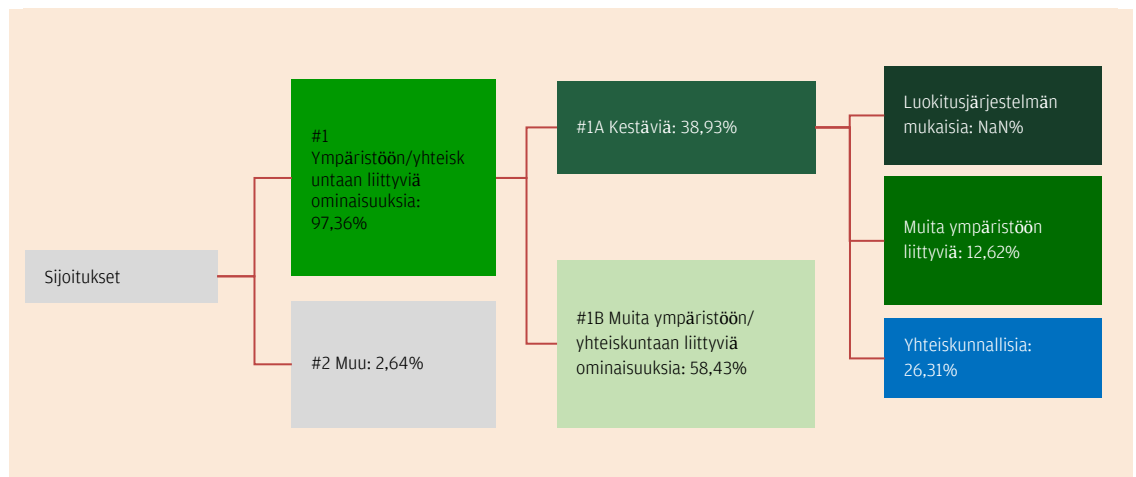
Sijoitukset

#1 Ympäristöön/yhteiskuntaan liittyviä ominaisuuksia: 97,36%

#2 Muu: 2,64%

#1A Kestäviä: 38,93%

#1B Muita ympäristöön/yhteiskuntaan liittyviä ominaisuuksia: 58,43%

Luokitusjärjestelmän mukaisia: NaN%

Muita ympäristöön liittyviä: 12,62%

Yhteiskunnallisia: 26,31%